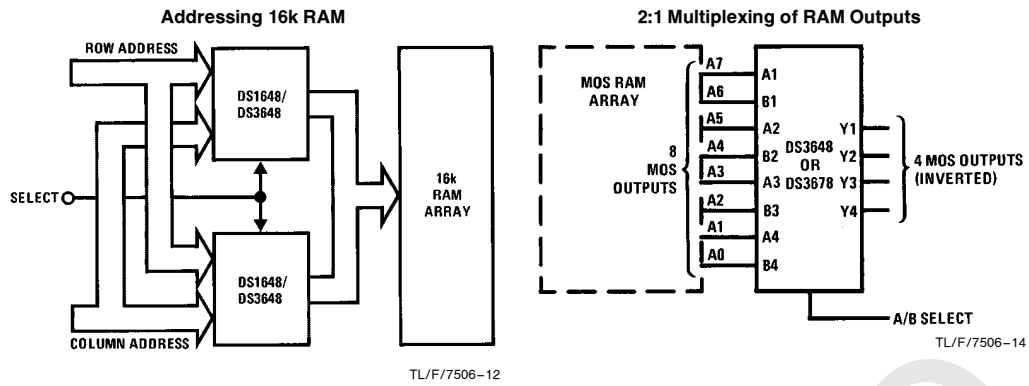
Addressing 16k RAM

ROW ADDRESS

DS1648/
DS3648

SELECT

DS1648/
DS3648

16k
RAM
ARRAY

COLUMN ADDRESS

TL/F/7506–12

2:1 Multiplexing of RAM Outputs

MOS RAM
ARRAY

8
MOS
OUTPUTS

A7
A6
A5
A4
A3
A2
A1
A0

A1
B1
A2
B2
A3
B3
A4
B4

DS3648
OR
DS3678

Y1
Y2
Y3
Y4

4 MOS OUTPUTS
(INVERTED)

A/B SELECT

TL/F/7506–14